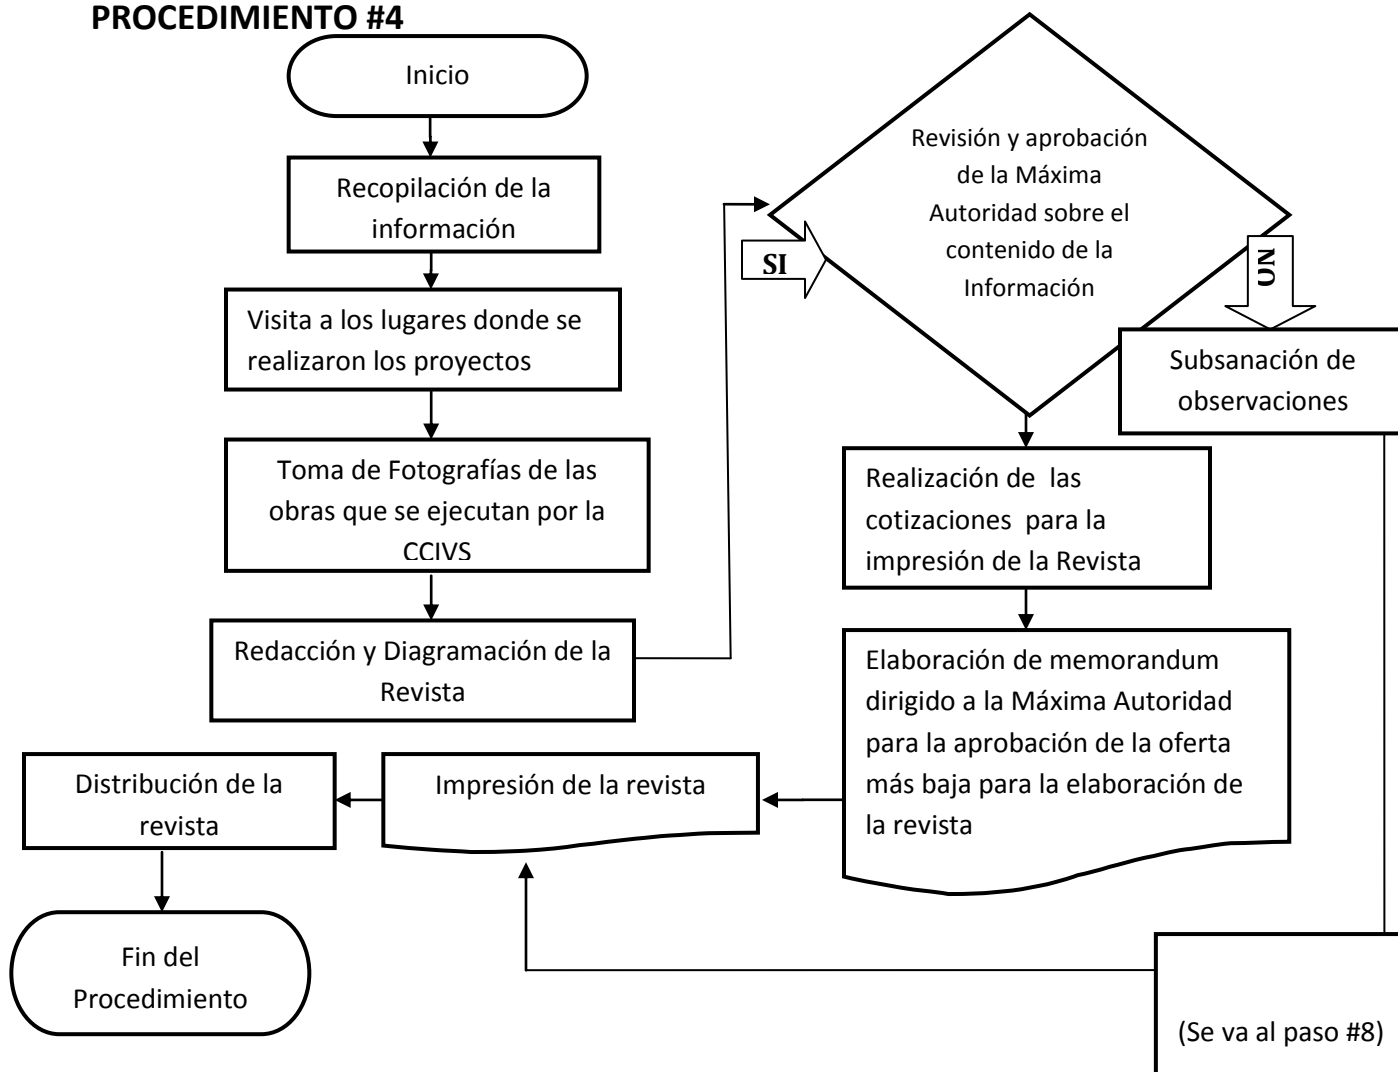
**PROCEDIMIENTO #4**

Inicio

Recopilación de la información

Visita a los lugares donde se realizaron los proyectos

Toma de Fotografías de las obras que se ejecutan por la CCIVS

Redacción y Diagramación de la Revista

Revisión y aprobación de la Máxima Autoridad sobre el contenido de la Información

SI

UN

Subsanación de observaciones

Realización de las cotizaciones para la impresión de la Revista

Elaboración de memorandum dirigido a la Máxima Autoridad para la aprobación de la oferta más baja para la elaboración de la revista

Impresión de la revista

Distribución de la revista

Fin del Procedimiento

(Se va al paso #8)